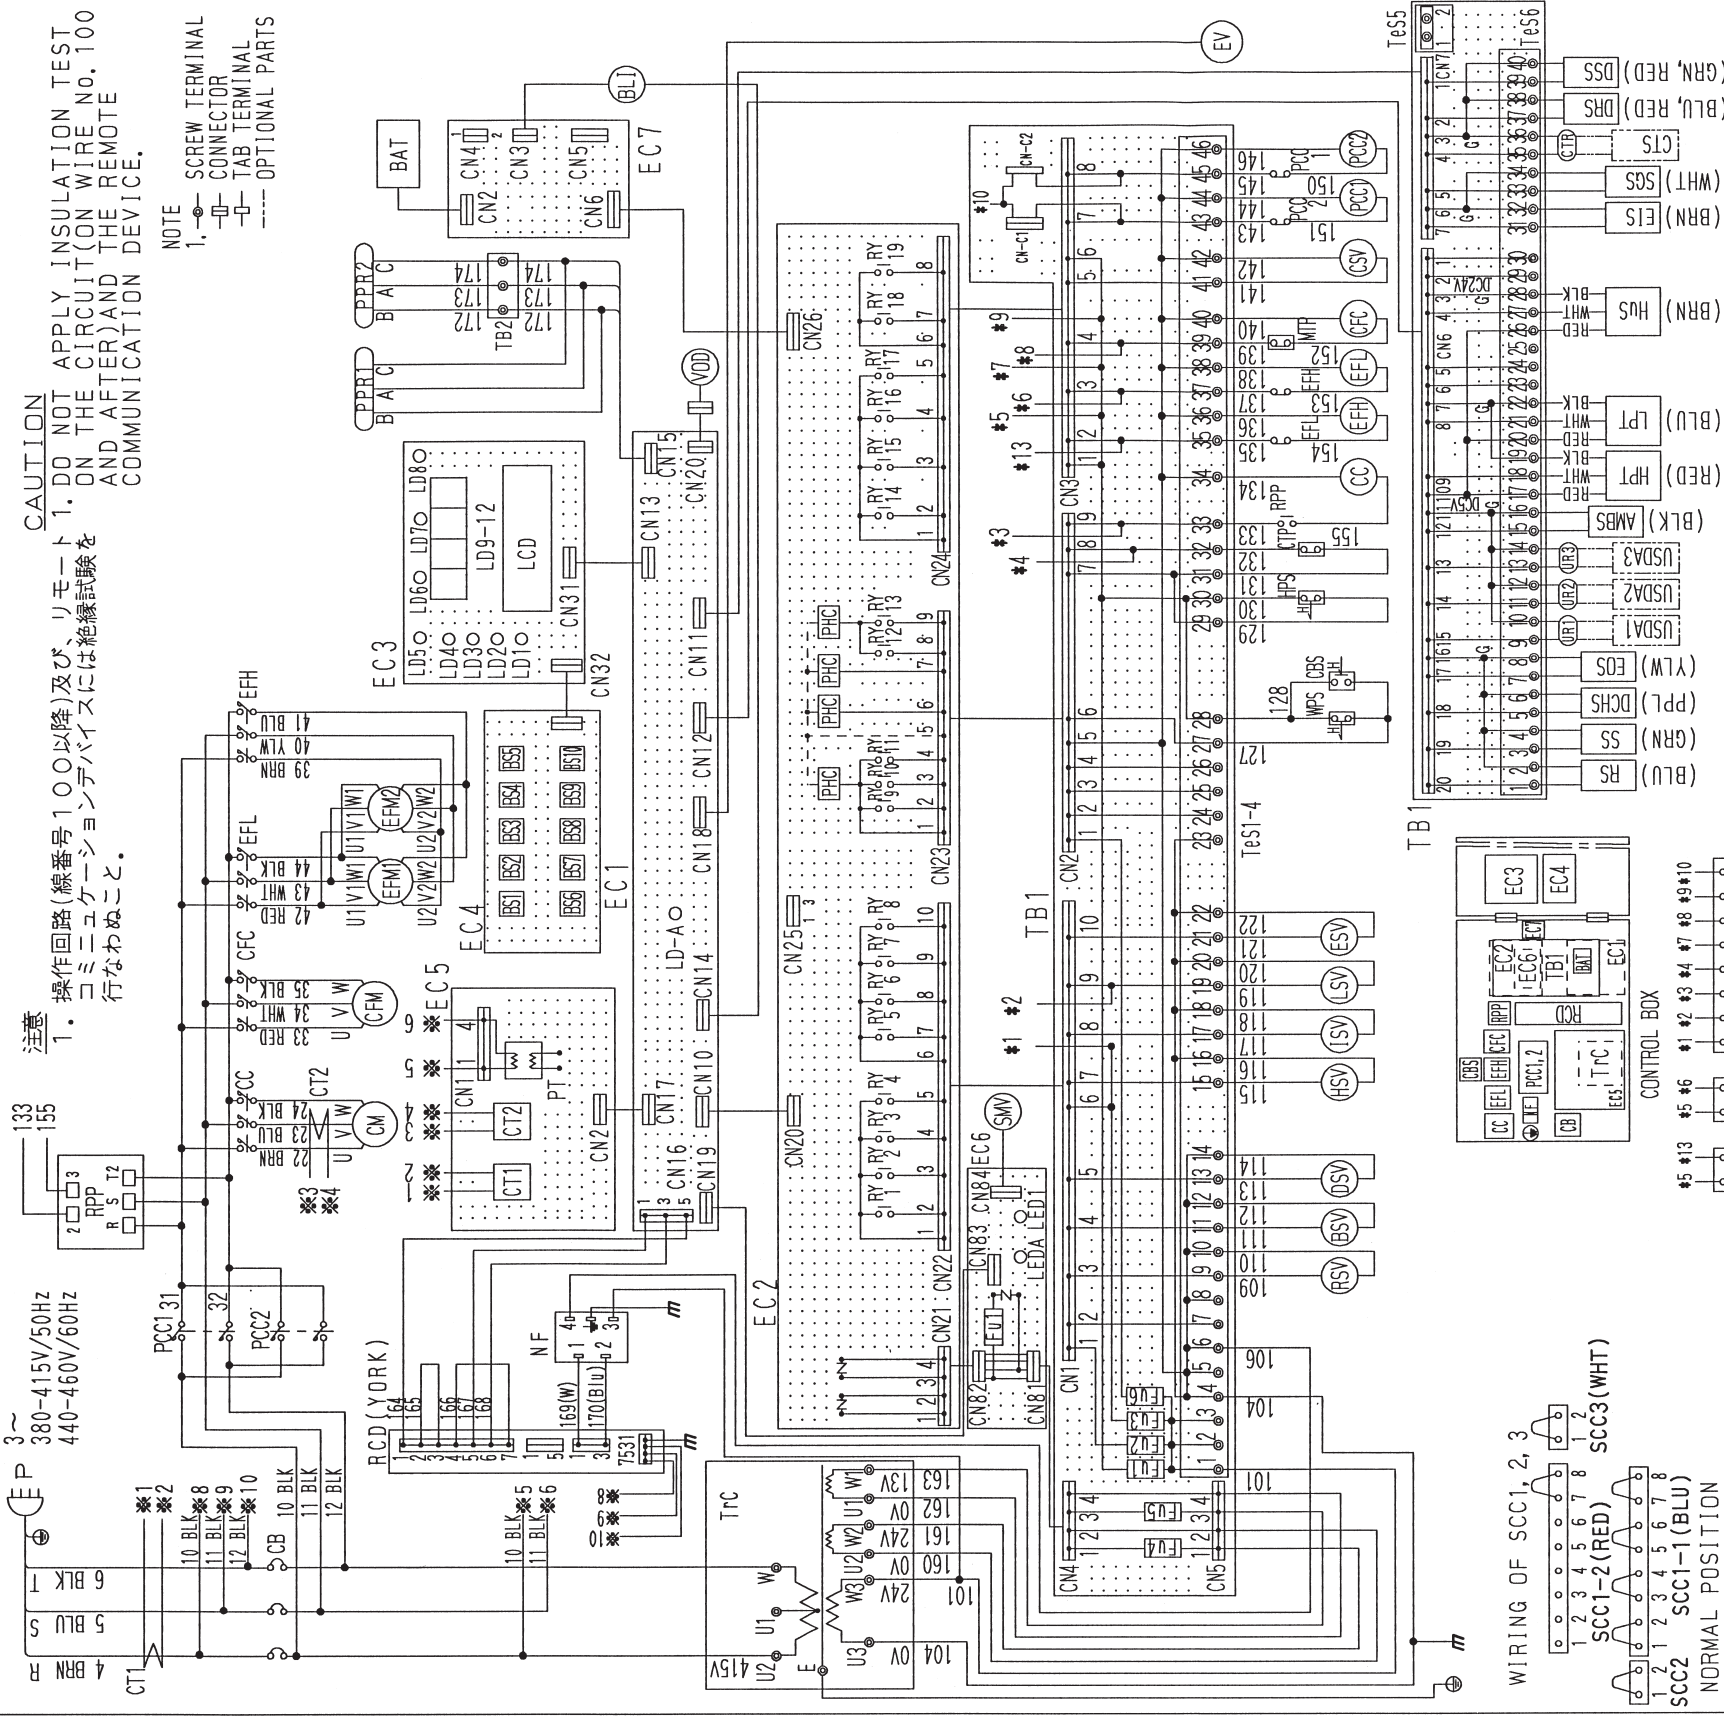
注意
1. 操作回路(線番号100以降)及び、リモートコミュニケーションデバイスには絶縁試験を行なわぬこと。

CAUTION
1. DO NOT APPLY INSULATION TEST ON THE CIRCUIT(ON WIRE No.100 AND AFTER)AND THE REMOTE COMMUNICATION DEVICE.

NOTE
1. SCREW TERMINAL
CONNECTOR
TAB TERMINAL
OPTIONAL PARTS

3~
380-415V/50Hz
440-460V/60Hz

P
R 4 BRN
S 5 BLU
T 6 BLK
CT1
CB
※1 ※2
10 BLK ※8
11 BLK ※9
12 BLK ※10
10 BLK
11 BLK
12 BLK
10 BLK ※5
11 BLK ※6

PCC1 31 32 PCC2
RPP
R S T2
133 155
22 BRN 23 BLU 24 BLK CC CT2 CM U V W
33 RED 34 WHT 35 BLK CFC CFM U V W
42 RED 43 WHT 44 BLK EFL EFM1 EFM2
39 BRN 40 YLW 41 BLU EFH
※3 ※4

EC5
※1 ※2 ※3 ※4 ※5 ※6
CT1 CT2 CN1 PT CN2

EC4
BS1 BS2 BS3 BS4 BS5 BS6 BS7 BS8 BS9 BS10

EC1
LD-A
CN13 CN31 CN32 CN15 CN20 CN11 CN12 CN18 CN14 CN10 CN17 CN16 CN19

EC3
LD1 LD2 LD3 LD4 LD5 LD6 LD7 LD8 LD9-12 LCD

PPR1 B A C
PPR2 B A C
TB2 172 173 174

BAT
EC7
CN2 CN3 CN4 CN5 CN6
BLI VDD EV

RCD(YORK)
164 165 166 167 168 169(W) 170(BLU)
NF

TrC
415V 0V 24V 0V 24V 0V 13V
U1 U2 U3 W W1 W2 W3 E
104 160 161 162 163 101

EC2
CN20 CN21 CN22 CN23 CN24 CN25 CN26
RY1-RY19 PHC

EC6 SMV
CN81 CN82 CN83 CN84 LEDA LED1
Fu1 Fu2 Fu3 Fu4 Fu5 Fu6
CN1 CN2 CN3 CN4 CN5

TB1
TeS1-4
101 104 106 109 110 111 112 113 114 115 116 117 118 119 120 121 122 127 128 129 130 131 132 133 134 135 136 137 138 139 140 141 142 143 144 145 146
RSV BSV DSV HSV ISV LSV ESV
CC EFH EFL CFC CSV PCC1 PCC2
RPP CTP HPS WPS CBS EFL EFH MTP PCC 150 151 152 153 154 155
※1 ※2 ※3 ※4 ※5 ※6 ※7 ※8 ※9 ※10 ※13
CN-C1 CN-C2

TeS5 TeS6 CN7 CN6
DSS (GRN, RED)
DRS (BLU, RED)
CTS CTR
SGS (WHT)
EIS (BRN)
HUS (BRN) RED WHT BLK DC24V
LPT (BLU) RED WHT BLK
HPT (RED) RED WHT BLK DC5V
AMBS (BLK)
USDA3 UR3
USDA2 UR2
USDA1 UR1
EOS (YLW)
DCHS (PPL)
SS (GRN)
RS (BLU)
TB1

EC3 EC4 EC2 EC6 TB1 BAT EC1 EC7 RCD RPP CBS CC EFL EFH CFC PCC1,2 TrC ECS CB
CONTROL BOX
※5 ※13 ※5 ※6 ※1 ※2 ※3 ※4 ※7 ※8 ※9 ※10

WIRING OF SCC1, 2, 3
SCC1-2(RED) SCC3(WHT)
SCC2 SCC1-1(BLU)
NORMAL POSITION